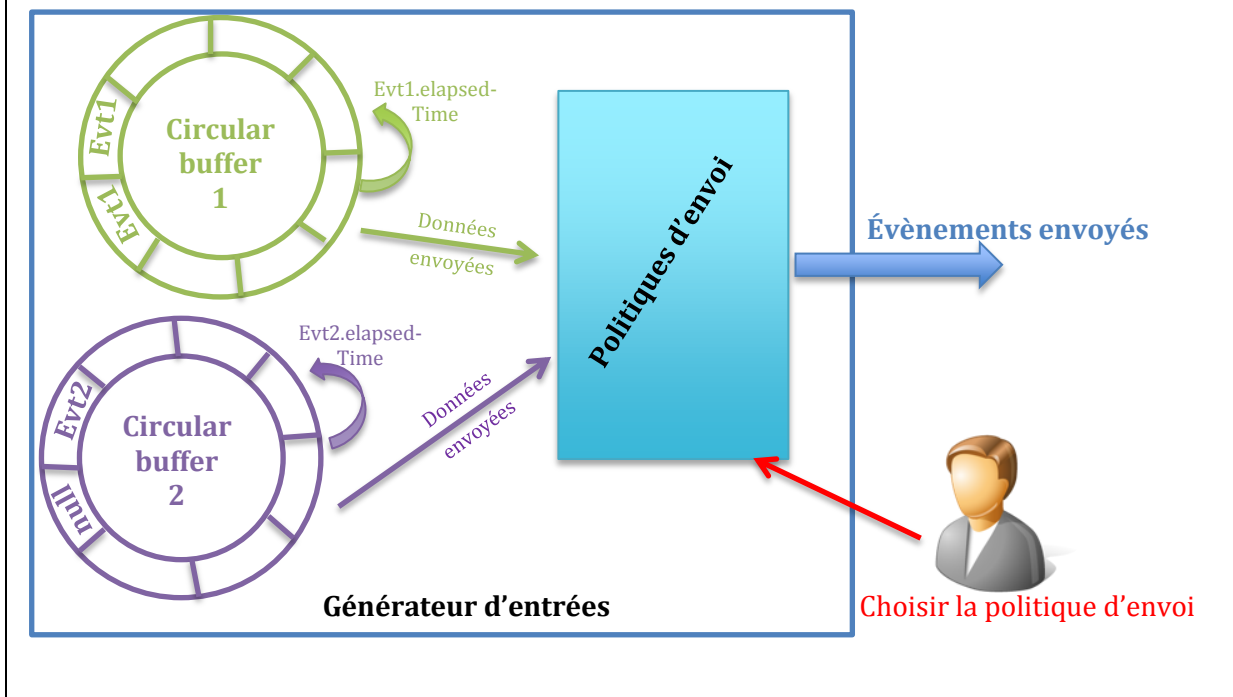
Evt1
Evt1
Circular buffer 1

Evt1.elapsed-Time

Données envoyées

Politiques d'envoi

Évènements envoyés

Evt2
null
Circular buffer 2

Evt2.elapsed-Time

Données envoyées

Générateur d'entrées

Choisir la politique d'envoi